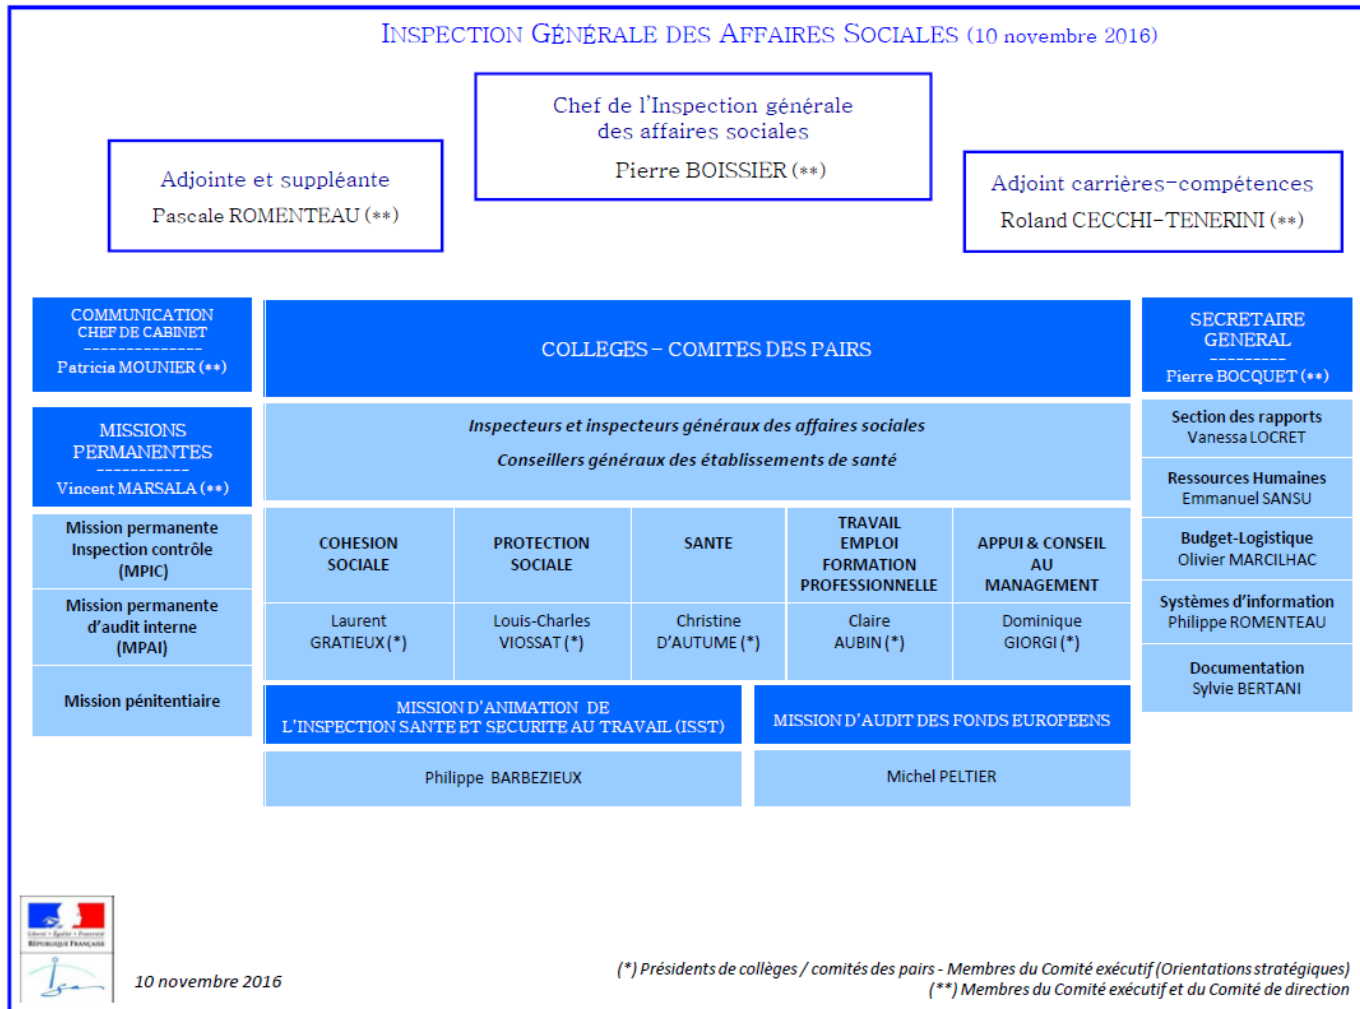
INSPECTION GÉNÉRALE DES AFFAIRES SOCIALES (10 novembre 2016)

Chef de l'Inspection générale des affaires sociales

Pierre BOISSIER (**)

Adjointe et suppléante

Pascale ROMENTEAU (**)

Adjoint carrières-compétences

Roland CECCHI-TENERINI (**)

COMMUNICATION
CHEF DE CABINET
Patricia MOUNIER (**)

MISSIONS PERMANENTES
Vincent MARSALA (**)

Mission permanente Inspection contrôle (MPIC)

Mission permanente d'audit interne (MPAI)

Mission pénitentiaire

COLLEGES – COMITES DES PAIRS

Inspecteurs et inspecteurs généraux des affaires sociales

Conseillers généraux des établissements de santé

| COHESION SOCIALE | PROTECTION SOCIALE | SANTE | TRAVAIL EMPLOI FORMATION PROFESSIONNELLE | APPUI & CONSEIL AU MANAGEMENT |
|---|---|---|---|---|
| Laurent GRATIEUX (*) | Louis-Charles VIOSSAT (*) | Christine D'AUTUME (*) | Claire AUBIN (*) | Dominique GIORGI (*) |

MISSION D'ANIMATION DE L'INSPECTION SANTE ET SECURITE AU TRAVAIL (ISST)

Philippe BARBEZIEUX

MISSION D'AUDIT DES FONDS EUROPEENS

Michel PELTIER

SECRETAIRE GENERAL
Pierre BOCQUET (**)

Section des rapports
Vanessa LOCRET

Ressources Humaines
Emmanuel SANSU

Budget-Logistique
Olivier MARCILHAC

Systèmes d'information
Philippe ROMENTEAU

Documentation
Sylvie BERTANI

Liberté • Égalité • Fraternité
RÉPUBLIQUE FRANÇAISE

10 novembre 2016

(*) Présidents de collèges / comités des pairs - Membres du Comité exécutif (Orientations stratégiques)
(**) Membres du Comité exécutif et du Comité de direction